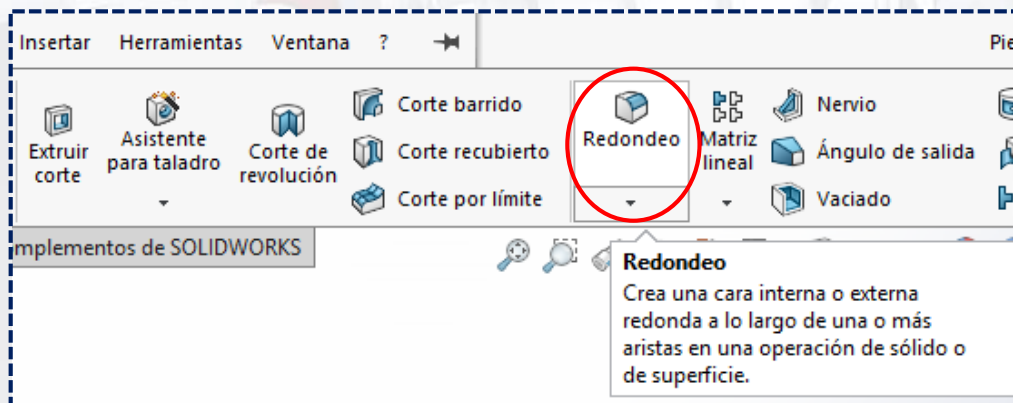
Insertar Herramientas Ventana ?

Pie

Extruir corte

Asistente para taladro

Corte de revolución

Corte barrido

Corte recubierto

Corte por límite

Redondeo

Matriz lineal

Nervio

Ángulo de salida

Vaciado

mplementos de SOLIDWORKS

Redondeo

Crea una cara interna o externa redonda a lo largo de una o más aristas en una operación de sólido o de superficie.